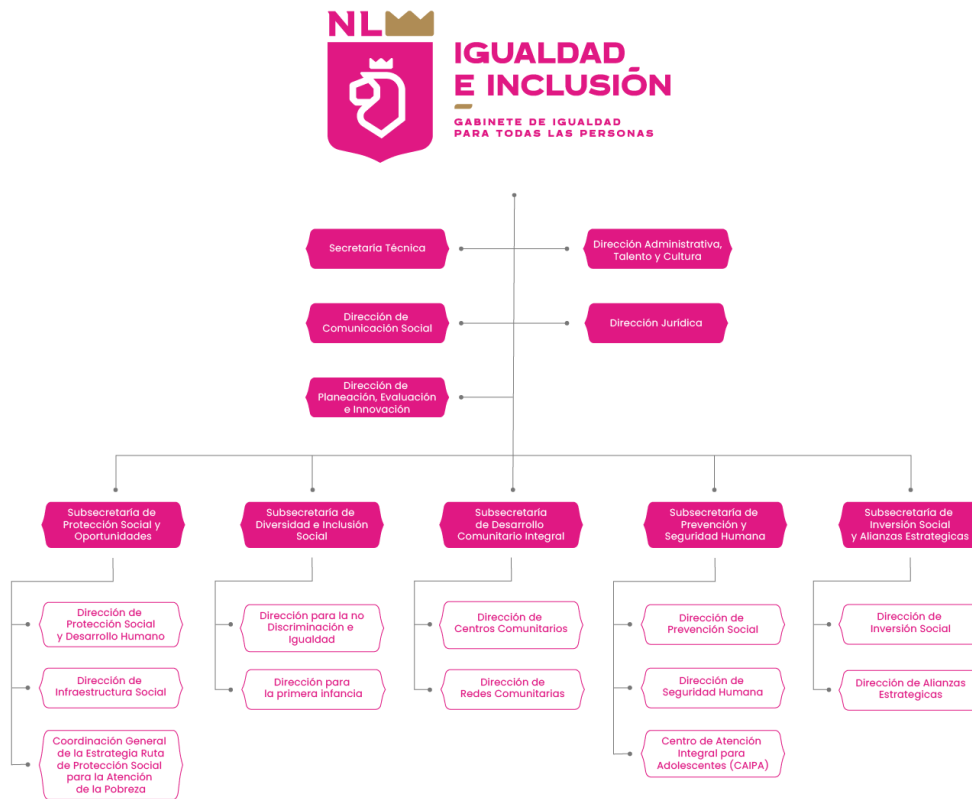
NL

IGUALDAD E INCLUSIÓN

GABINETE DE IGUALDAD PARA TODAS LAS PERSONAS

Secretaria Técnica

Dirección Administrativa, Talento y Cultura

Dirección de Comunicación Social

Dirección Jurídica

Dirección de Planeación, Evaluación e Innovación

Subsecretaria de Protección Social y Oportunidades

Dirección de Protección Social y Desarrollo Humano

Dirección de Infraestructura Social

Coordinación General de la Estrategia Ruta de Protección Social para la Atención de la Pobreza

Subsecretaria de Diversidad e Inclusión Social

Dirección para la no Discriminación e Igualdad

Dirección para la primera infancia

Subsecretaria de Desarrollo Comunitario Integral

Dirección de Centros Comunitarios

Dirección de Redes Comunitarias

Subsecretaria de Prevención y Seguridad Humana

Dirección de Prevención Social

Dirección de Seguridad Humana

Centro de Atención Integral para Adolescentes (CAIPA)

Subsecretaria de Inversión Social y Alianzas Estrategicas

Dirección de Inversión Social

Dirección de Alianzas Estrategicas